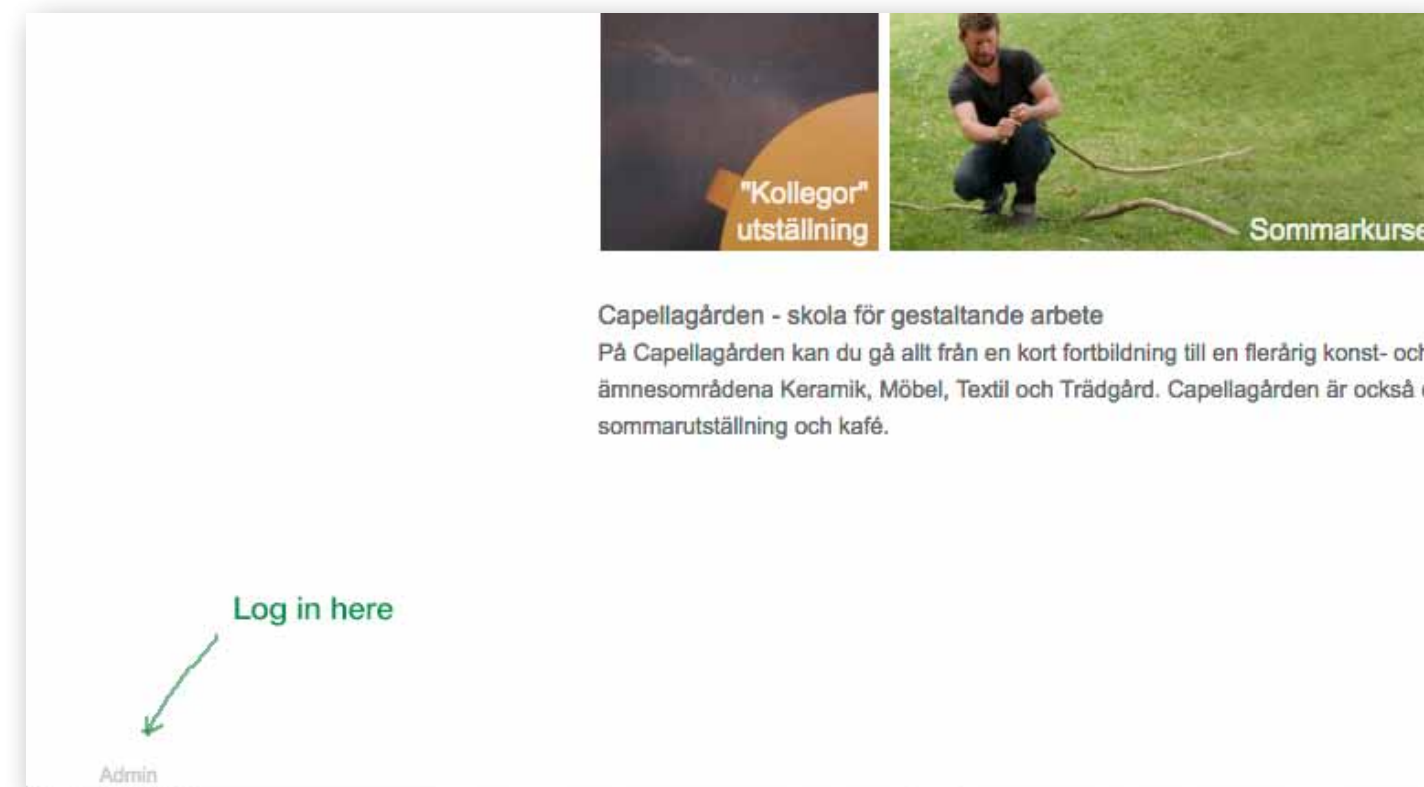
"Kollegor" utställning

Sommarkurse

Capellagården - skola för gestaltande arbete
På Capellagården kan du gå allt från en kort fortbildning till en flerårig konst- och ämnesområdena Keramik, Möbel, Textil och Trädgård. Capellagården är också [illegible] sommarutställning och kafé.

Log in here

Admin